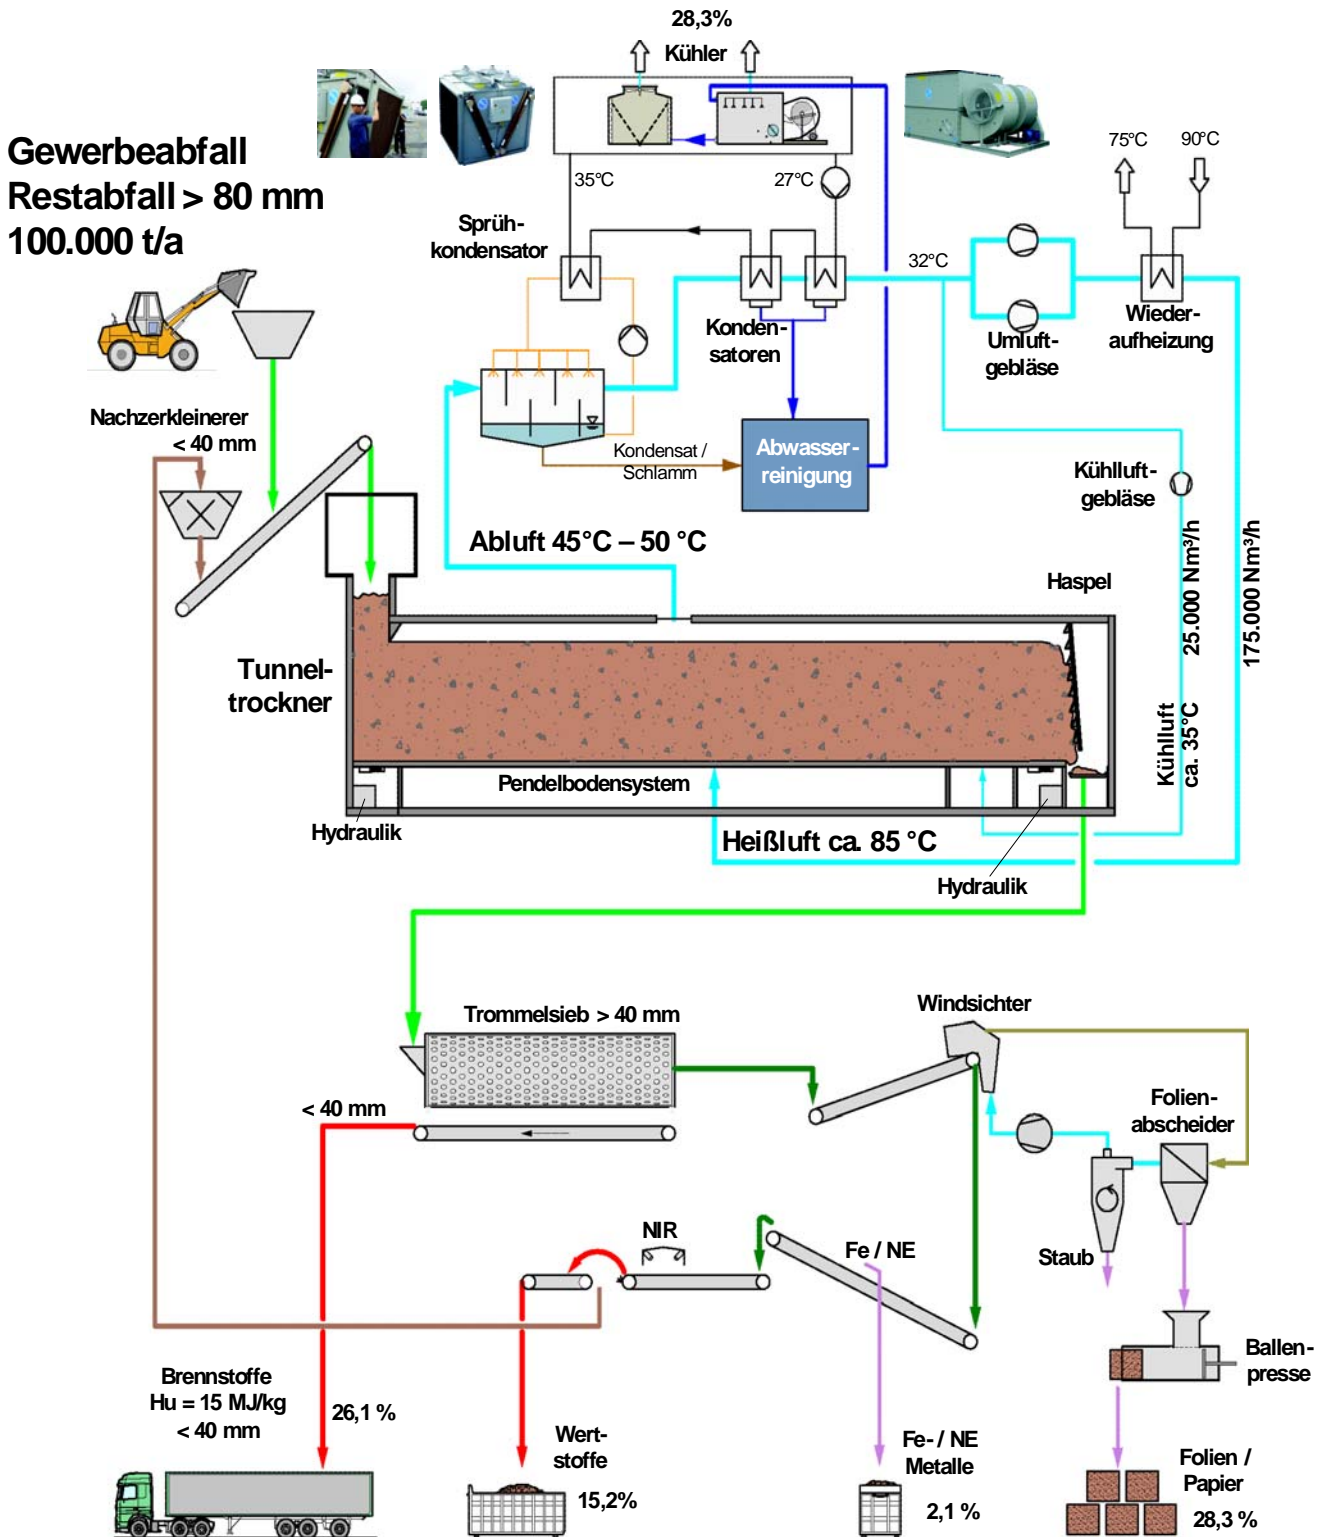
28,3%

Kühler

Gewerbeabfall
Restabfall > 80 mm
100.000 t/a

35°C

27°C

Sprühkondensator

32°C

75°C

90°C

Kondensatoren

Umluftgebläse

Wiederaufheizung

Nachzerkleinerer
< 40 mm

Kondensat / Schlamm

Abwasserreinigung

Kühlluftgebläse

Abluft 45°C – 50 °C

Haspel

25.000 Nm³/h

175.000 Nm³/h

Tunneltrockner

Kühlluft ca. 35°C

Pendelbodensystem

Hydraulik

Heißluft ca. 85 °C

Hydraulik

Trommelsieb > 40 mm

Windsichter

< 40 mm

Folienabscheider

NIR

Fe / NE

Staub

Ballenpresse

Brennstoffe
Hu = 15 MJ/kg
< 40 mm

26,1 %

Wertstoffe

15,2%

Fe- / NE Metalle

2,1 %

Folien / Papier

28,3 %